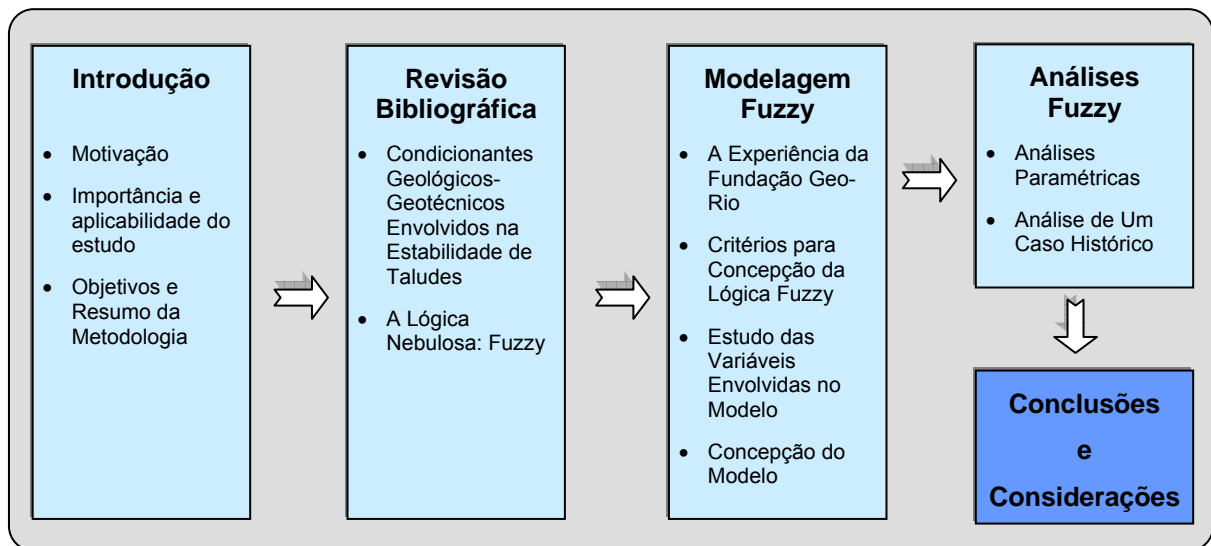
Introdução

- Motivação
- Importância e aplicabilidade do estudo
- Objetivos e Resumo da Metodologia

Revisão Bibliográfica

- Condicionantes Geológicos-Geotécnicos Envolvidos na Estabilidade de Taludes
- A Lógica Nebulosa: Fuzzy

Modelagem Fuzzy

- A Experiência da Fundação Geo-Rio
- Critérios para Concepção da Lógica Fuzzy
- Estudo das Variáveis Envolvidas no Modelo
- Concepção do Modelo

Análises Fuzzy

- Análises Paramétricas
- Análise de Um Caso Histórico

Conclusões e Considerações